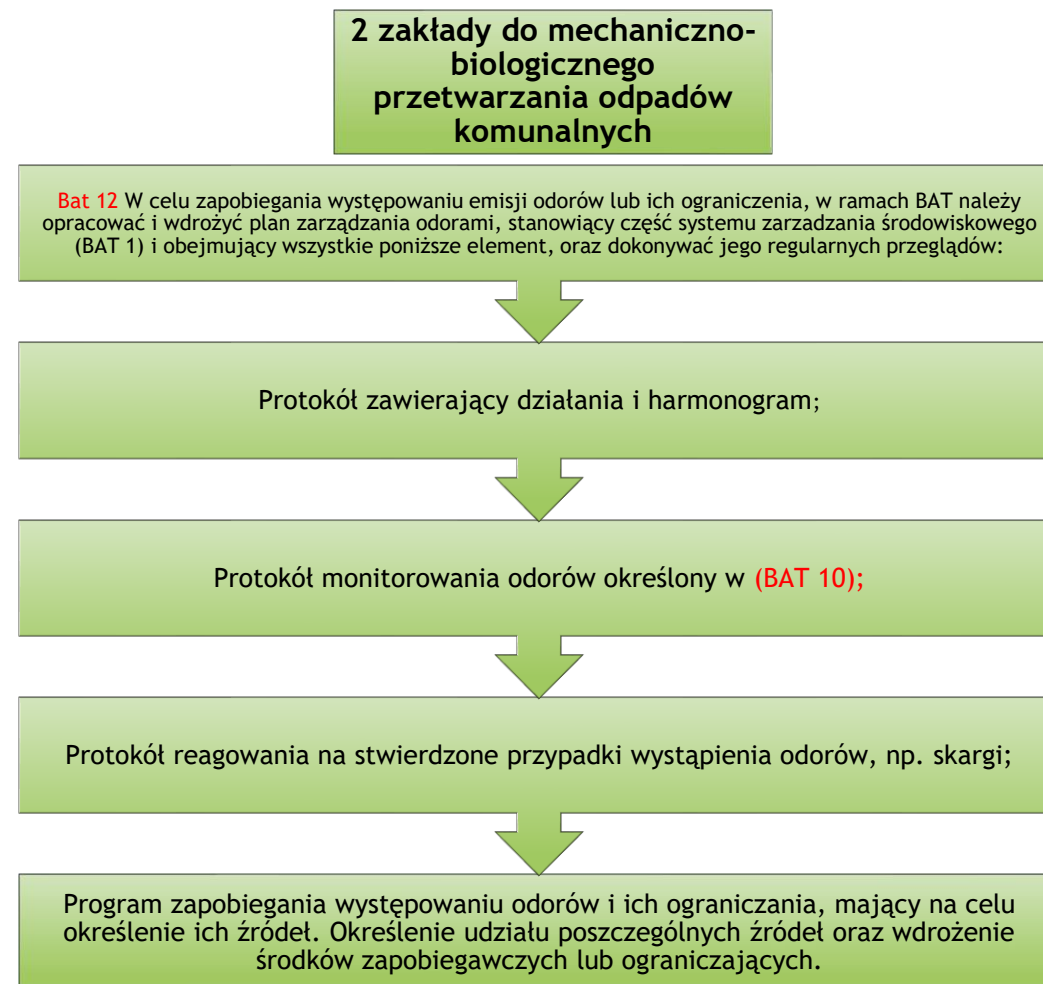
2 zakłady do mechaniczno-biologicznego przetwarzania odpadów komunalnych

Bat 12 W celu zapobiegania występowaniu emisji odorów lub ich ograniczenia, w ramach BAT należy opracować i wdrożyć plan zarządzania odorami, stanowiący część systemu zarzadzania środowiskowego (BAT 1) i obejmujący wszystkie poniższe element, oraz dokonywać jego regularnych przeglądów:

Protokół zawierający działania i harmonogram;

Protokół monitorowania odorów określony w (BAT 10);

Protokół reagowania na stwierdzone przypadki wystąpienia odorów, np. skargi;

Program zapobiegania występowaniu odorów i ich ograniczania, mający na celu określenie ich źródeł. Określenie udziału poszczególnych źródeł oraz wdrożenie środków zapobiegawczych lub ograniczających.